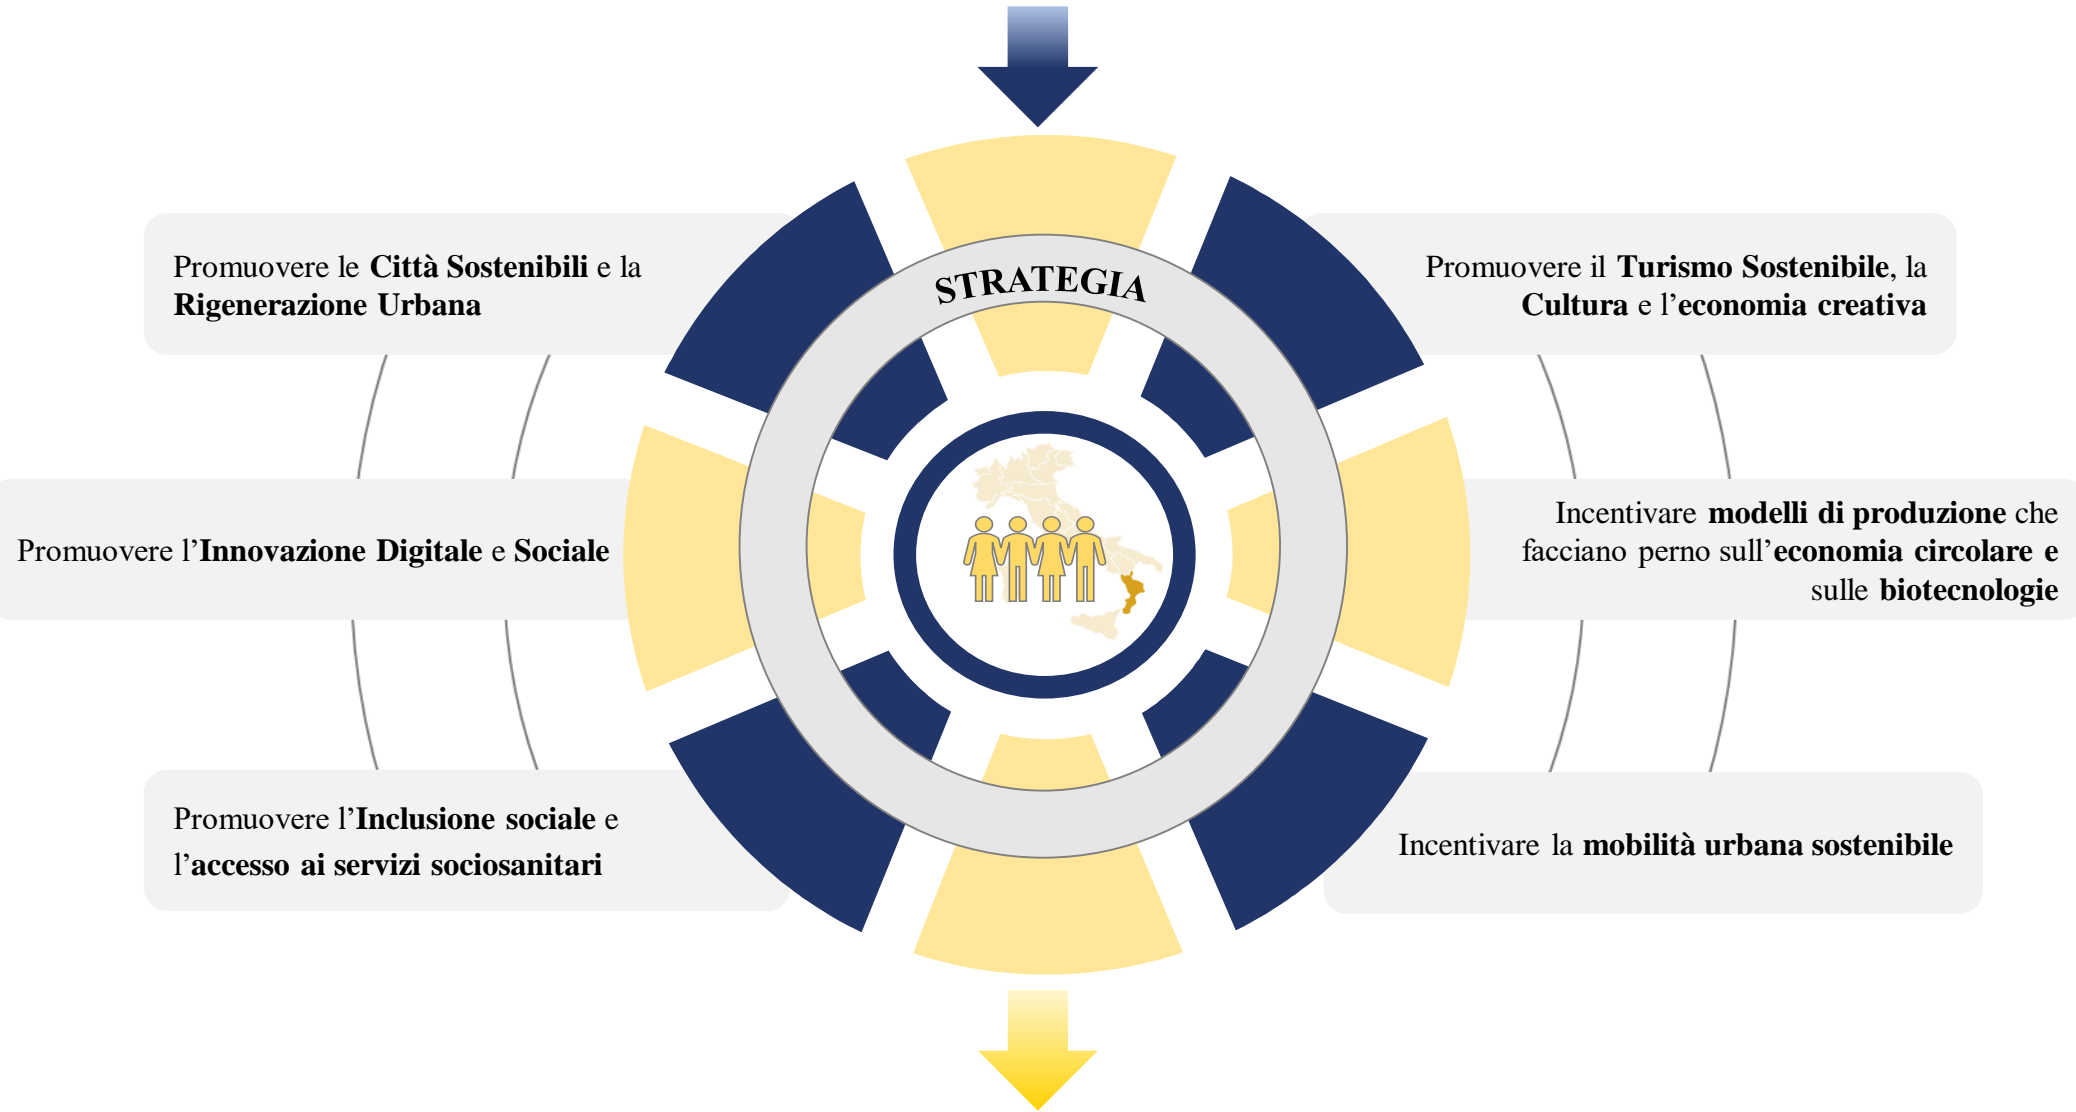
STRATEGIA

Promuovere le Città Sostenibili e la Rigenerazione Urbana

Promuovere il Turismo Sostenibile, la Cultura e l'economia creativa

Promuovere l'Innovazione Digitale e Sociale

Incentivare modelli di produzione che facciano perno sull'economia circolare e sulle biotecnologie

Promuovere l'Inclusione sociale e l'accesso ai servizi sociosanitari

Incentivare la mobilità urbana sostenibile